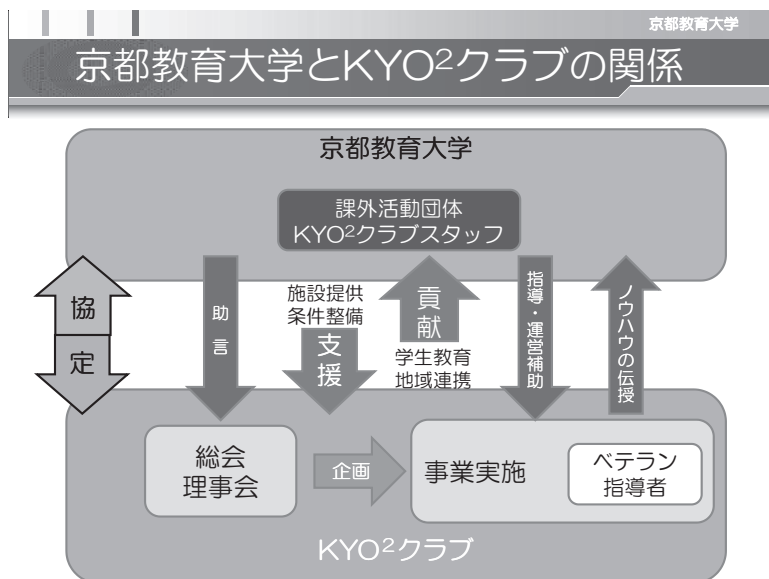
京都教育大学

京都教育大学とKYO$^2$クラブの関係

京都教育大学

課外活動団体
KYO$^2$クラブスタッフ

協

定

助
言

施設提供
条件整備

支
援

貢
献

学生教育
地域連携

指導・運営補助

ノウハウの伝授

総会
理事会

企画

事業実施

ベテラン
指導者

KYO$^2$クラブ